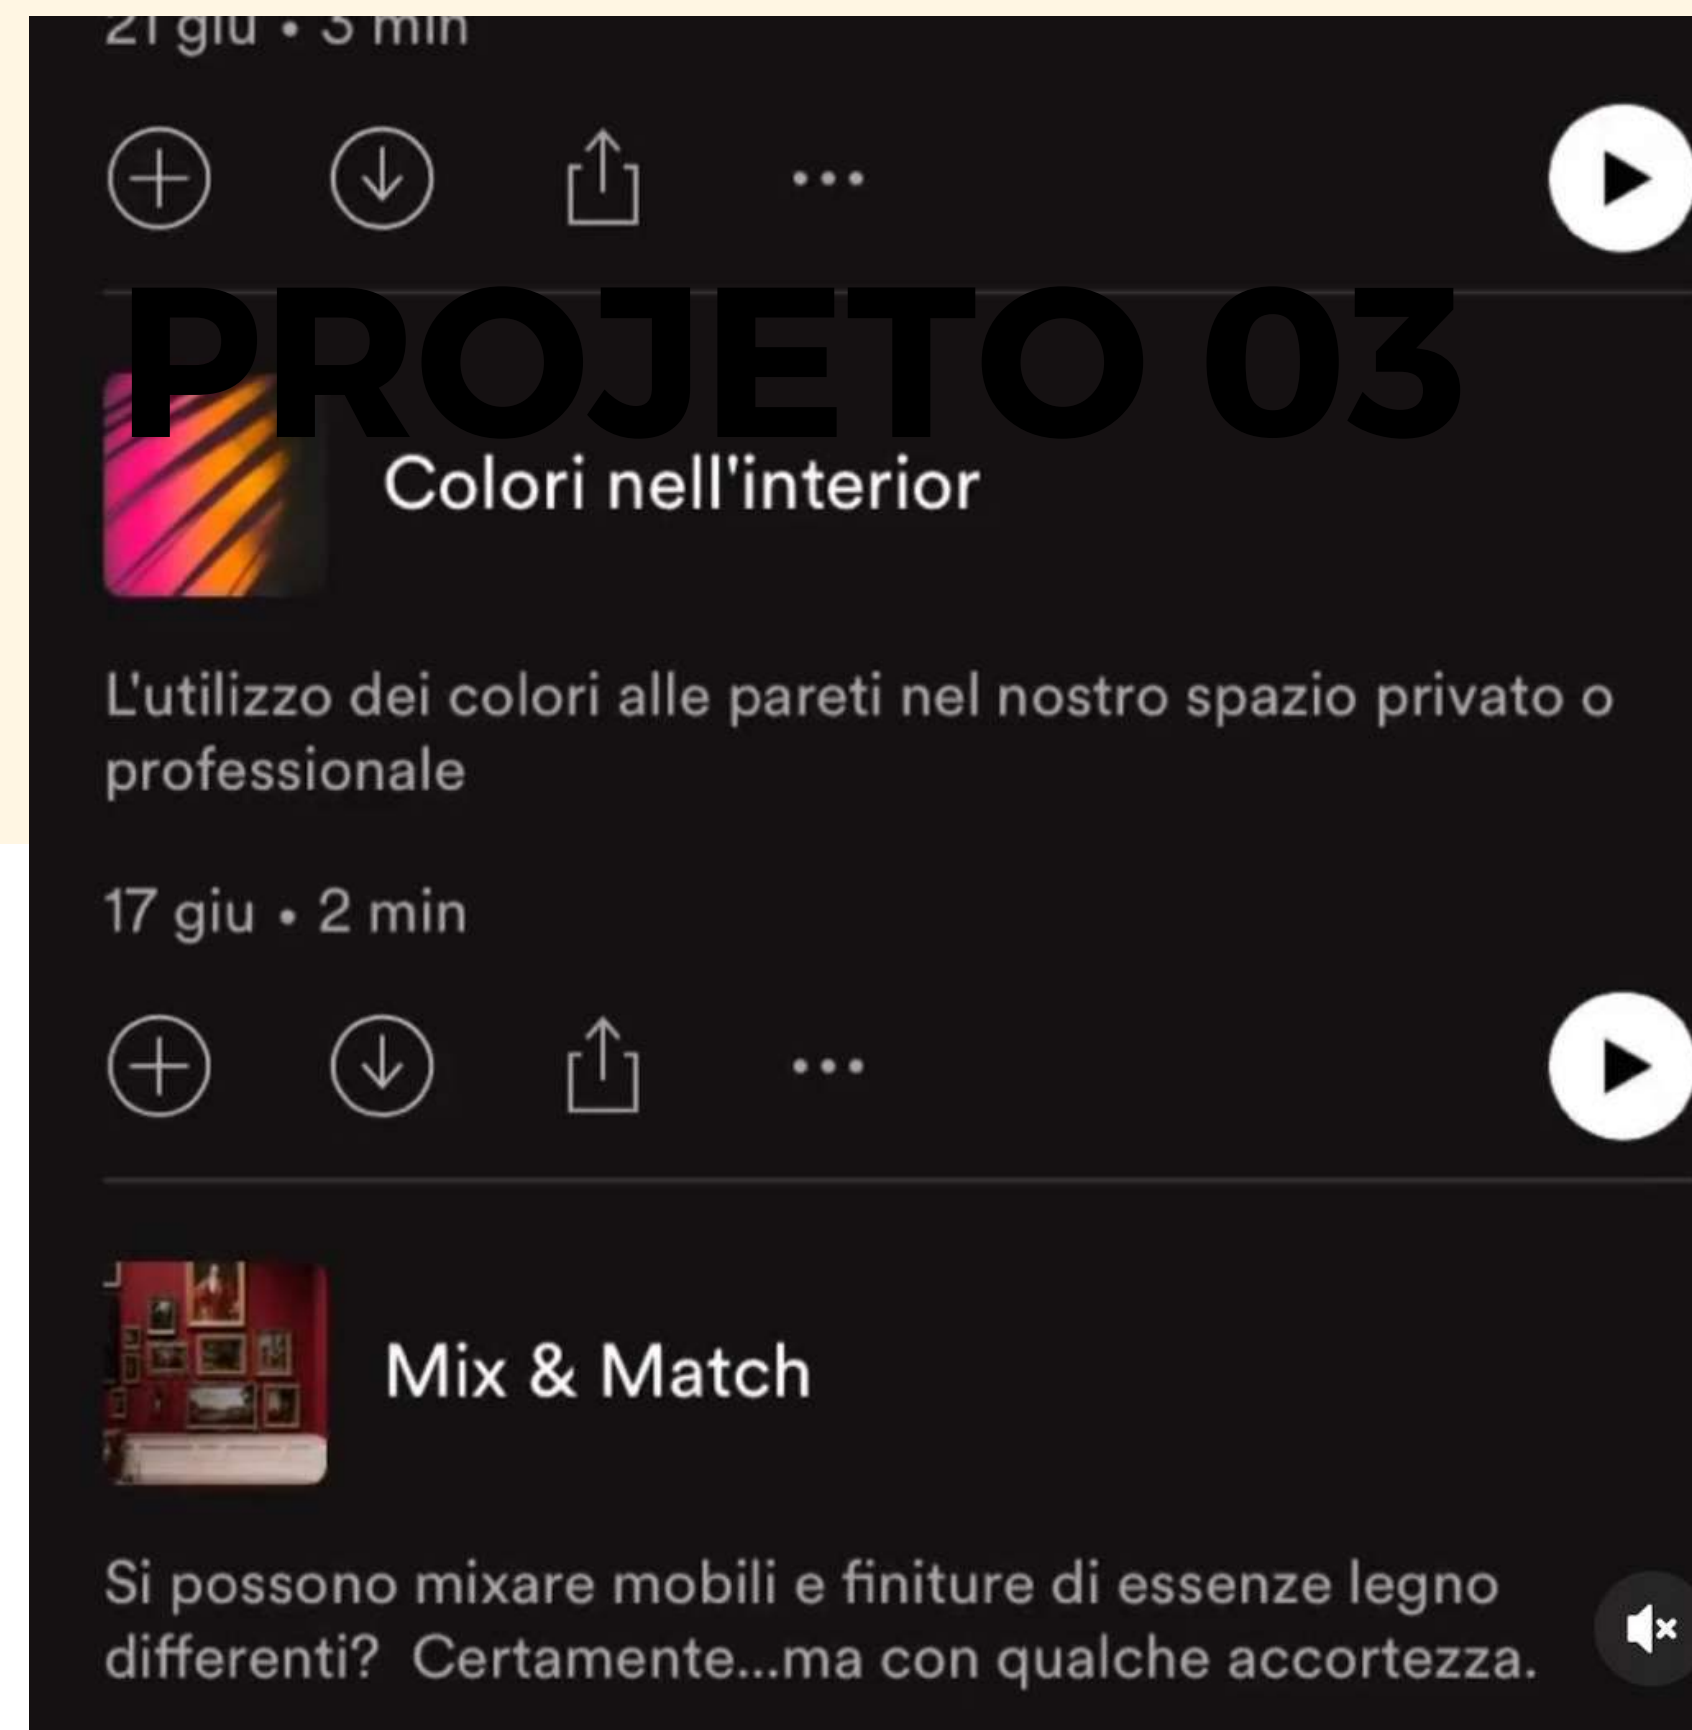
21 giu • 3 min

PROJETO 03

Colori nell'interior

L'utilizzo dei colori alle pareti nel nostro spazio privato o professionale

17 giu • 2 min

Mix & Match

Si possono mixare mobili e finiture di essenze legno differenti? Certamente...ma con qualche accortezza.